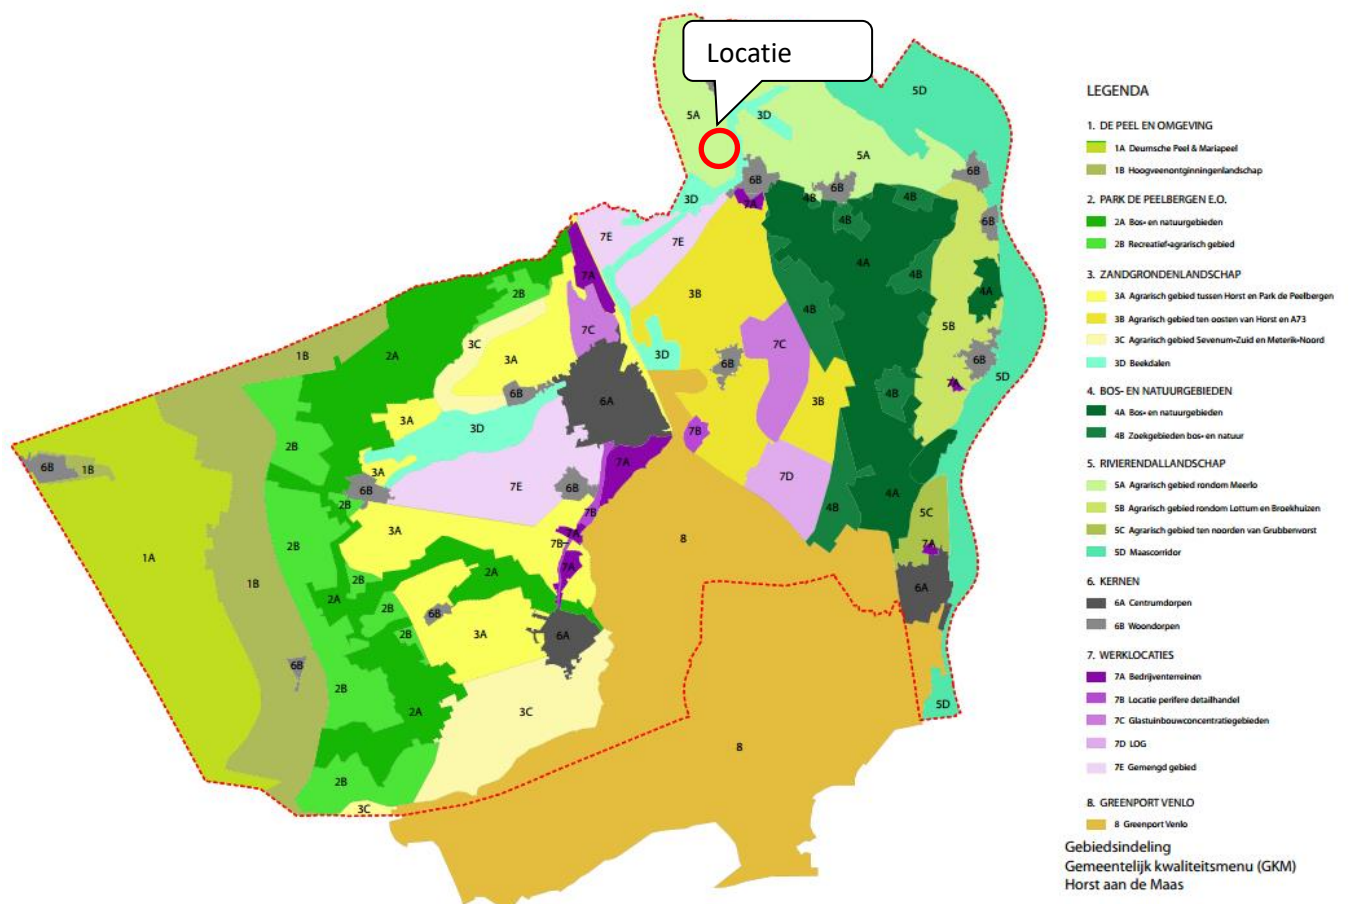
Locatie

5A 3D 5D 5A 6B 6B 6B 3D 7A 4B 4B 4B 6B 7E 7E 4A 4A 7A 2B 3B 4B 4B 5B 1B 2A 3C 7C 7C 3D 6B 6B 5D 3A 6B 6A 3B 4B 7A 3A 3D 7B 2B 6B 1B 3A 7E 6B 6B 7D 4A 2B 7B 4B 5C 3A 7B 8 7A 1A 2B 2A 7A 6A 1B 2B 2A 6B 2B 3A 6A 2B 6B 2A 3C 5D 8 2B 3C

LEGENDA

1. DE PEEL EN OMGEVING
1A Deurnsche Peel & Mariapeel
1B Hoogveenontginningenlandschap

2. PARK DE PEELBERGEN E.O.
2A Bos- en natuurgebieden
2B Recreatief-agrarisch gebied

3. ZANDGRONDENLANDSCHAP
3A Agrarisch gebied tussen Horst en Park de Peelbergen
3B Agrarisch gebied ten oosten van Horst en A73
3C Agrarisch gebied Sevenum-Zuid en Meterik-Noord
3D Beekdalen

4. BOS- EN NATUURGEBIEDEN
4A Bos- en natuurgebieden
4B Zoekgebieden bos- en natuur

5. RIVIERENDALLANDSCHAP
5A Agrarisch gebied rondom Meerlo
5B Agrarisch gebied rondom Lottum en Broekhuizen
5C Agrarisch gebied ten noorden van Grubbenvorst
5D Maascorridor

6. KERNEN
6A Centrumdorpen
6B Woondorpen

7. WERKLOCATIES
7A Bedrijventerreinen
7B Locatie perifere detailhandel
7C Glastuinbouwconcentratiegebieden
7D LOG
7E Gemengd gebied

8. GREENPORT VENLO
8 Greenport Venlo

Gebiedsindeling
Gemeentelijk kwaliteitsmenu (GKM)
Horst aan de Maas